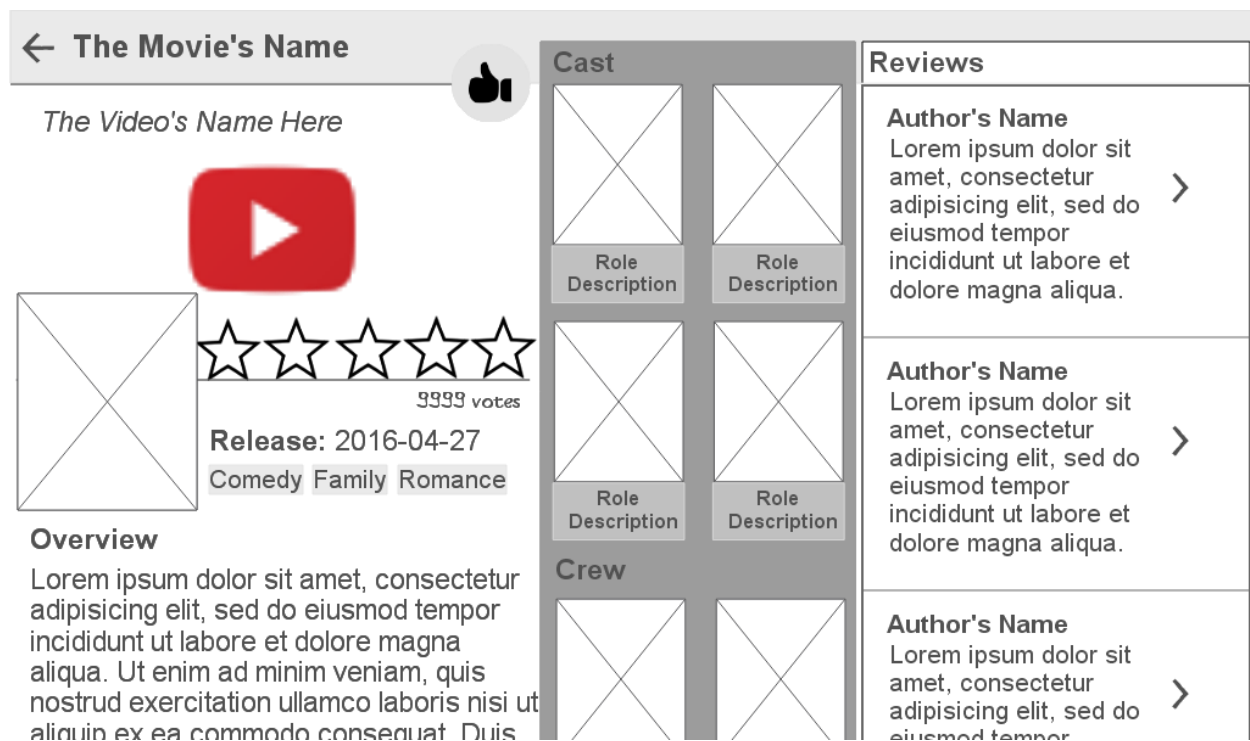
← The Movie's Name

The Video's Name Here

9999 votes

Release: 2016-04-27

Comedy Family Romance

Overview

Lorem ipsum dolor sit amet, consectetur adipisicing elit, sed do eiusmod tempor incididunt ut labore et dolore magna aliqua. Ut enim ad minim veniam, quis nostrud exercitation ullamco laboris nisi ut aliquip ex ea commodo consequat. Duis

Cast

Role Description

Role Description

Role Description

Role Description

Crew

Reviews

Author's Name
Lorem ipsum dolor sit amet, consectetur adipisicing elit, sed do eiusmod tempor incididunt ut labore et dolore magna aliqua.

Author's Name
Lorem ipsum dolor sit amet, consectetur adipisicing elit, sed do eiusmod tempor incididunt ut labore et dolore magna aliqua.

Author's Name
Lorem ipsum dolor sit amet, consectetur adipisicing elit, sed do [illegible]